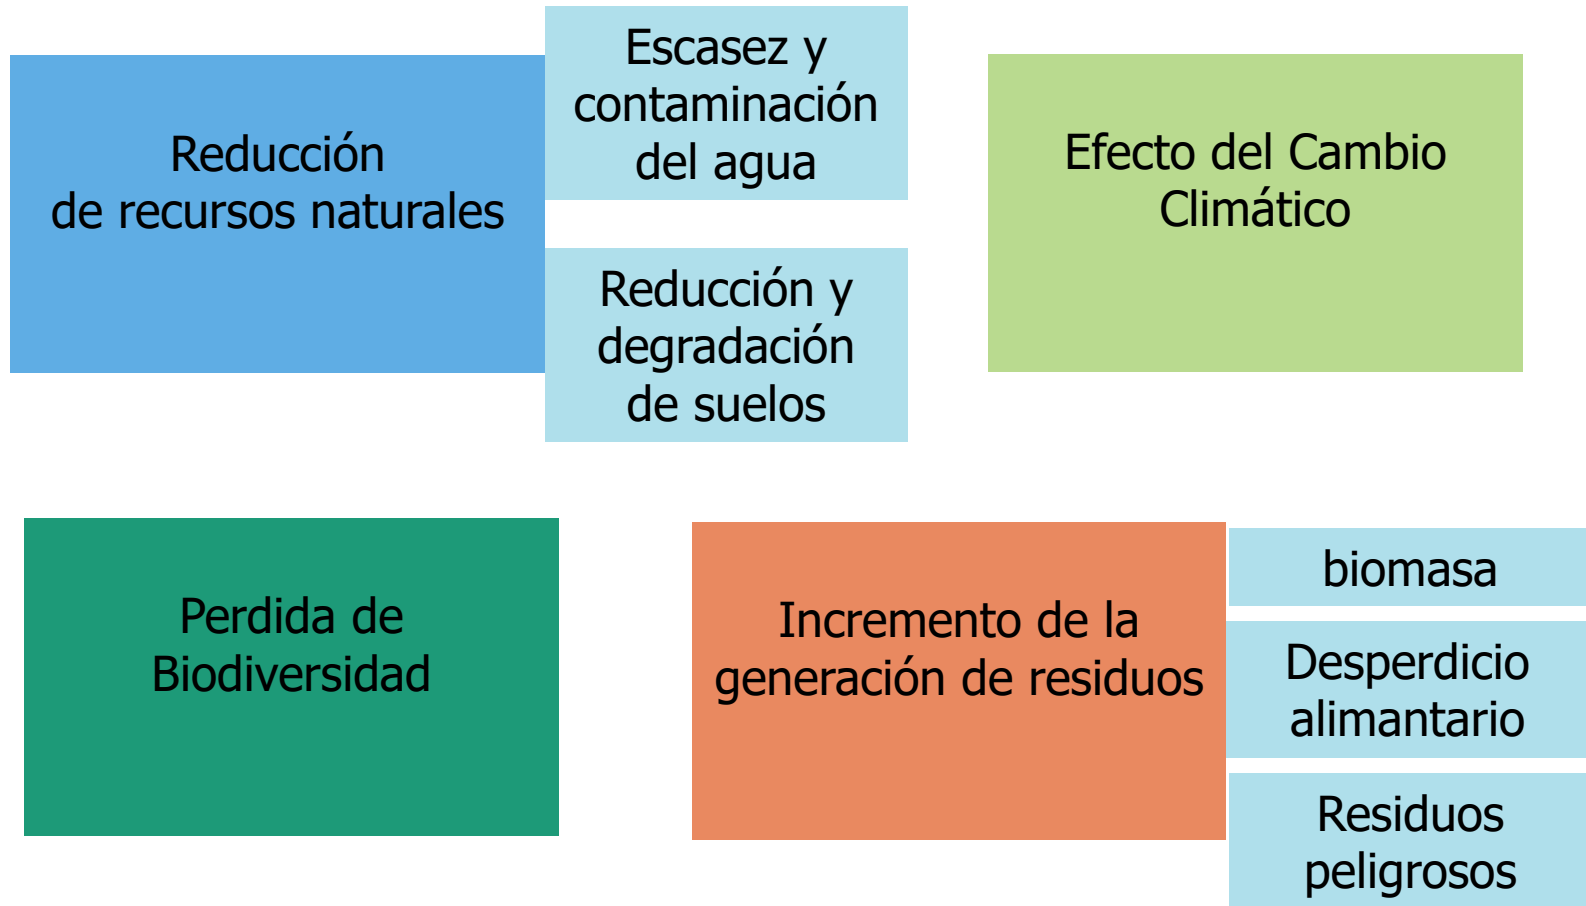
Reducción de recursos naturales

Escasez y contaminación del agua

Reducción y degradación de suelos

Efecto del Cambio Climático

Perdida de Biodiversidad

Incremento de la generación de residuos

biomasa

Desperdicio alimantario

Residuos peligrosos